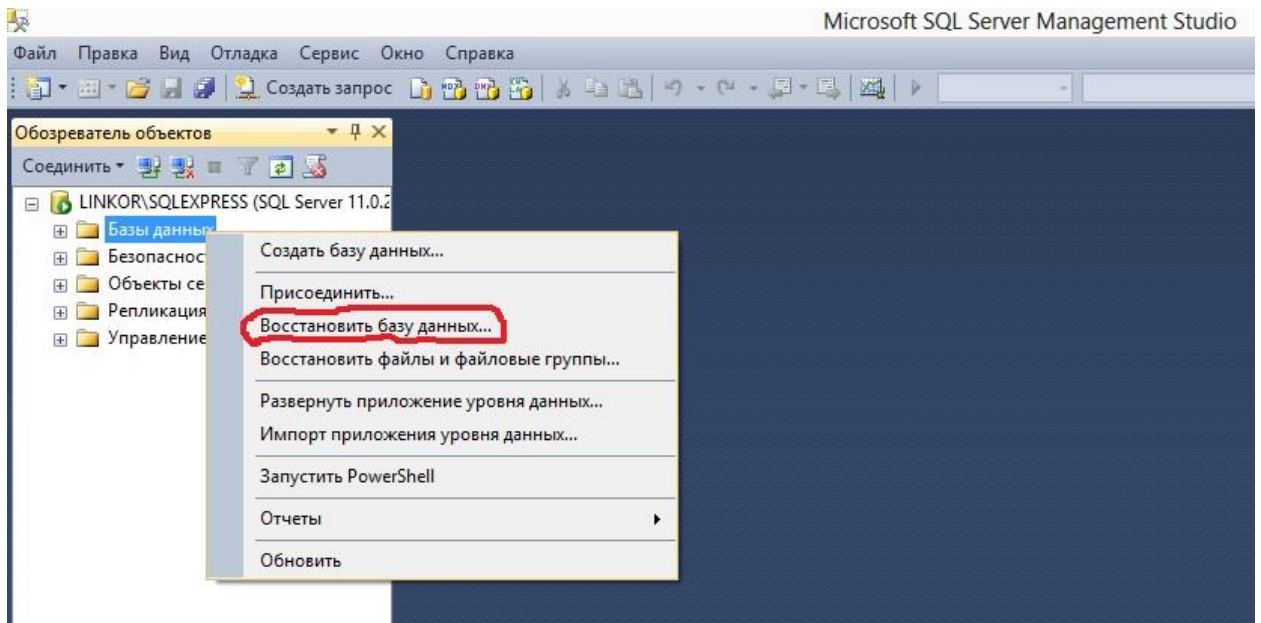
Microsoft SQL Server Management Studio

Файл Правка Вид Отладка Сервис Окно Справка

Создать запрос

Обозреватель объектов

Соединить

LINKOR\SQLEXPRESS (SQL Server 11.0.2

Базы данных

Безопаснос

Объекты се

Репликация

Управление

Создать базу данных...

Присоединить...

Восстановить базу данных...

Восстановить файлы и файловые группы...

Развернуть приложение уровня данных...

Импорт приложения уровня данных...

Запустить PowerShell

Отчеты

Обновить